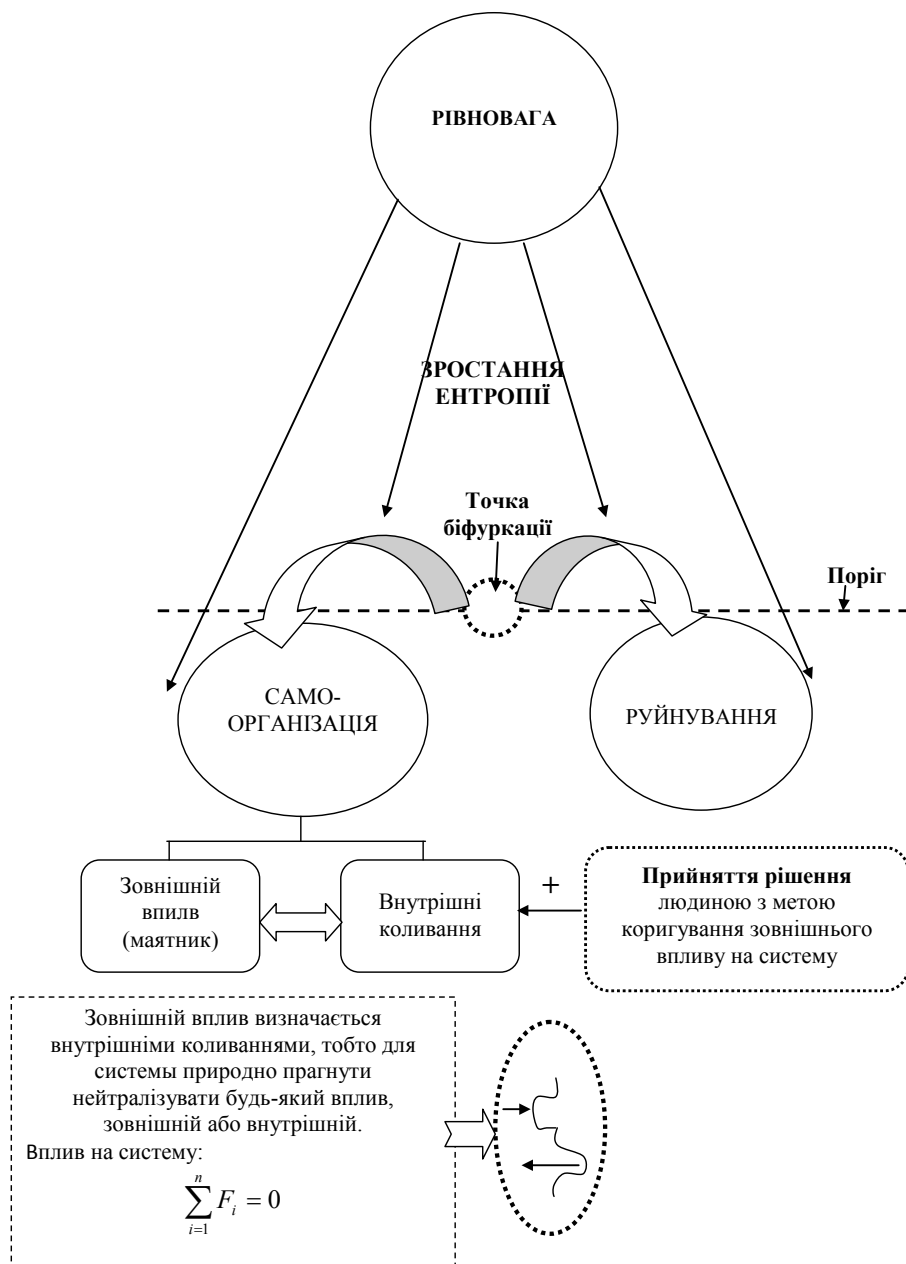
РІВНОВАГА

ЗРОСТАННЯ ЕНТРОПІЇ

Точка біфуркації

Поріг

САМО-ОРГАНІЗАЦІЯ

РУЙНУВАННЯ

Зовнішній вплив (маятник)

Внутрішні коливання

+

**Прийняття рішення** людиною з метою коригування зовнішнього впливу на систему

Зовнішній вплив визначається внутрішніми коливаннями, тобто для системи природно прагнути нейтралізувати будь-який вплив, зовнішній або внутрішній.

Вплив на систему:

$\sum_{i=1}^{n} F_i = 0$